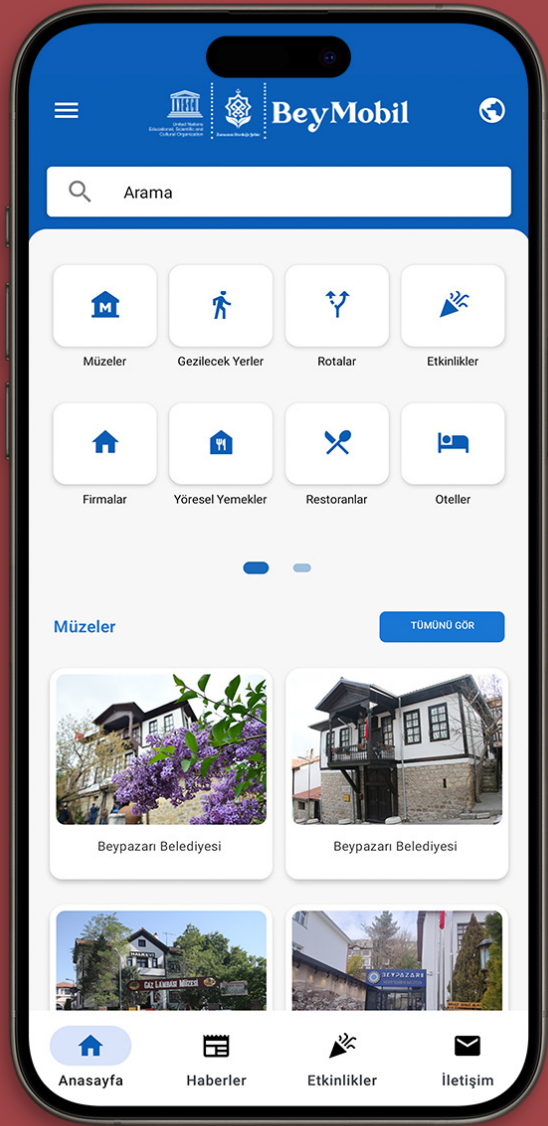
United Nations Educational, Scientific and Cultural Organization

BeyMobil

Arama

Müzeler
Gezilecek Yerler
Rotalar
Etkinlikler
Firmalar
Yöresel Yemekler
Restoranlar
Oteller

Müzeler
TÜMÜNÜ GÖR

Beypazarı Belediyesi
Beypazarı Belediyesi

GAZ LAMBASI MÜZESİ
BEYPAZARI

Anasayfa
Haberler
Etkinlikler
İletişim